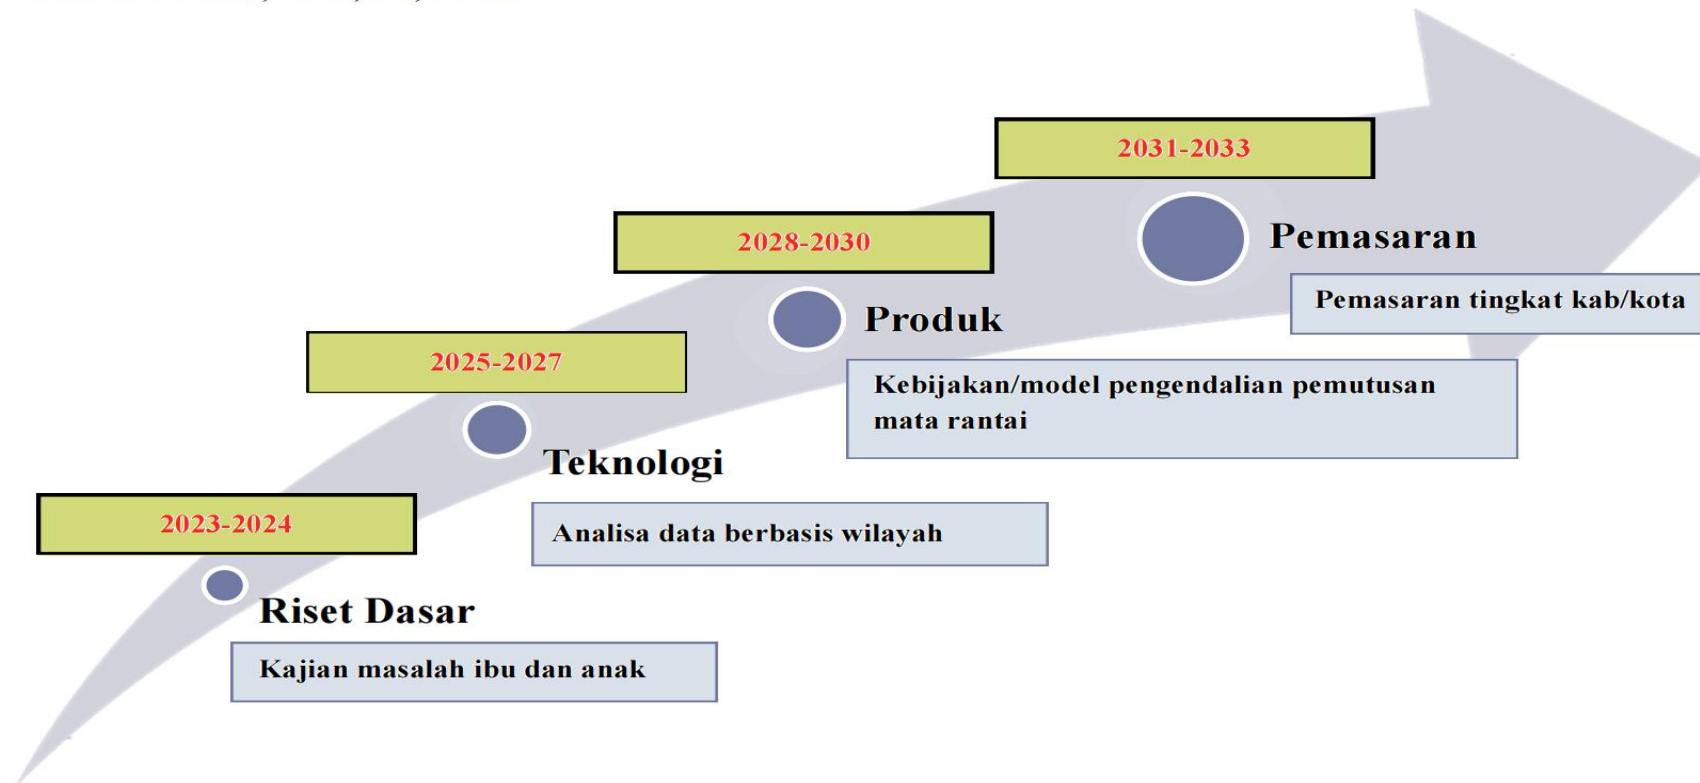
2023-2024

Riset Dasar

Kajian masalah ibu dan anak

2025-2027

Teknologi

Analisa data berbasis wilayah

2028-2030

Produk

Kebijakan/model pengendalian pemutusan mata rantai

2031-2033

Pemasaran

Pemasaran tingkat kab/kota